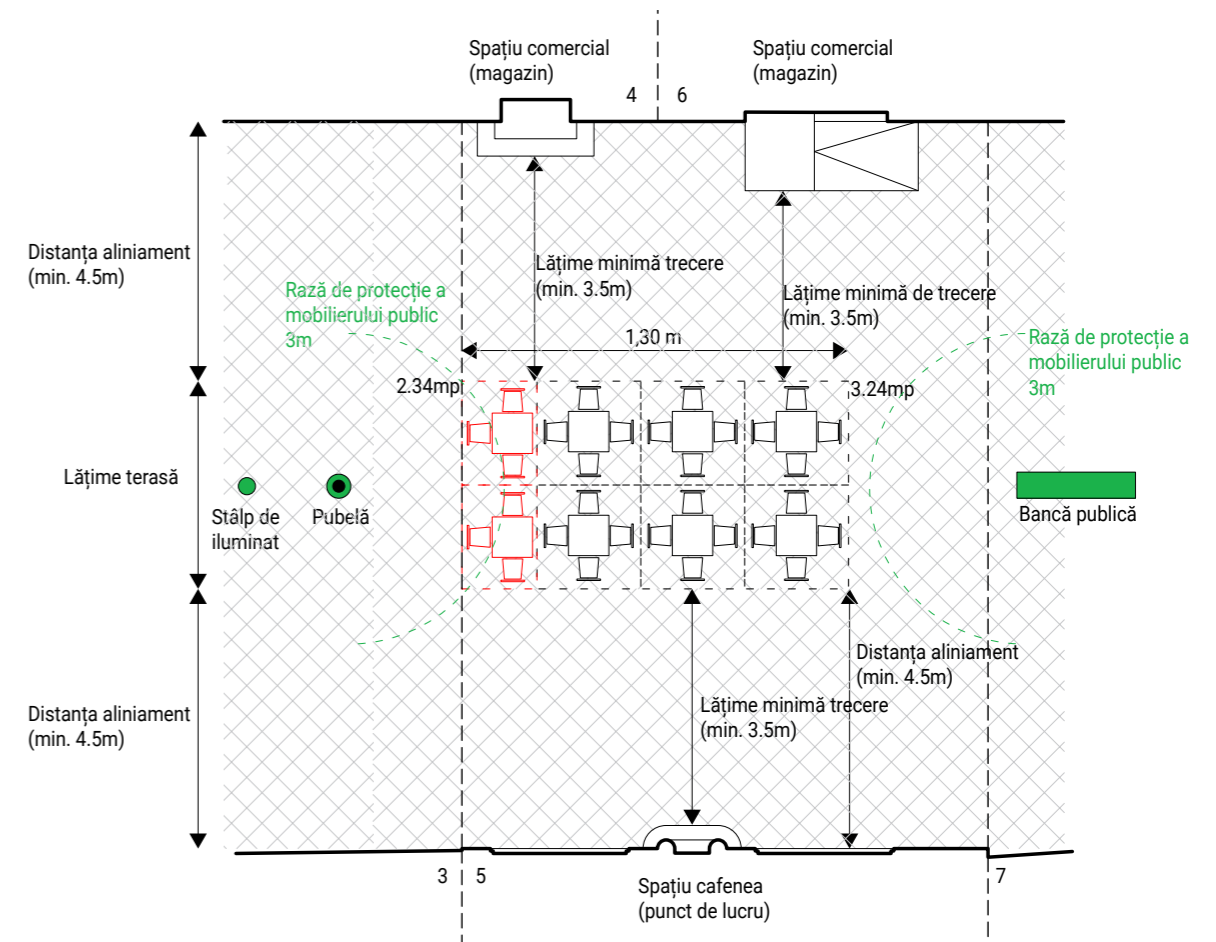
Spațiu comercial
(magazin)

Spațiu comercial
(magazin)

4

6

Distanța aliniament
(min. 4.5m)

Lățime minimă trecere
(min. 3.5m)

Lățime minimă de trecere
(min. 3.5m)

Rază de protecție a mobilierului public
3m

Rază de protecție a mobilierului public
3m

1,30 m

2.34mp

3.24mp

Lățime terasă

Stâlp de iluminat

Pubelă

Bancă publică

Distanța aliniament
(min. 4.5m)

Distanța aliniament
(min. 4.5m)

Lățime minimă trecere
(min. 3.5m)

3

5

7

Spațiu cafenea
(punct de lucru)